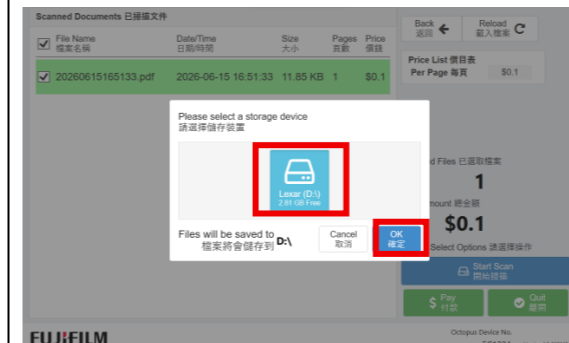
Scanned Documents 已掃描文件

| File Name 檔案名稱 | Date/Time 日期/時間 | Size 大小 | Pages 頁數 | Price 價錢 |
|---|---|---|---|---|
| 20260615165133.pdf | 2026-06-15 16:51:33 | 11.85 KB | 1 | $0.1 |

Back 返回

Reload 載入檔案

Price List 價目表

Per Page 每頁 $0.1

d Files 已選取檔案

1

mount 總金額

$0.1

Select Options 請選擇操作

Start Scan 開始掃描

Pay 付款

Quit 離開

Please select a storage device
請選擇儲存裝置

Lexar (D:\)
2.81 GB Free

Files will be saved to
檔案將會儲存到 D:\

Cancel 取消

OK 確定

FUJIFILM

Octopus Device No.

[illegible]